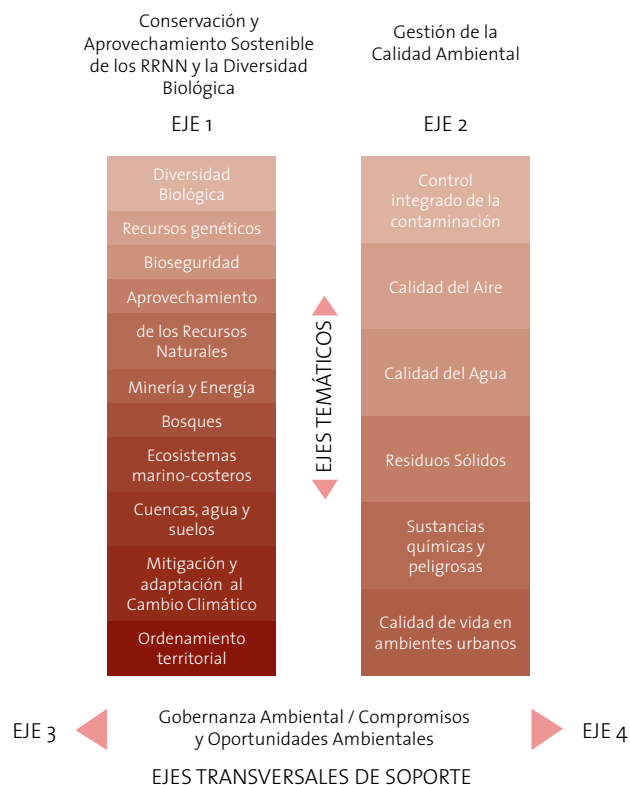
Conservación y Aprovechamiento Sostenible de los RRNN y la Diversidad Biológica

EJE 1

Diversidad Biológica

Recursos genéticos

Bioseguridad

Aprovechamiento

de los Recursos Naturales

Minería y Energía

Bosques

Ecosistemas marino-costeros

Cuencas, agua y suelos

Mitigación y adaptación al Cambio Climático

Ordenamiento territorial

EJES TEMÁTICOS

Gestión de la Calidad Ambiental

EJE 2

Control integrado de la contaminación

Calidad del Aire

Calidad del Agua

Residuos Sólidos

Sustancias químicas y peligrosas

Calidad de vida en ambientes urbanos

EJE 3

Gobernanza Ambiental / Compromisos y Oportunidades Ambientales

EJE 4

EJES TRANSVERSALES DE SOPORTE